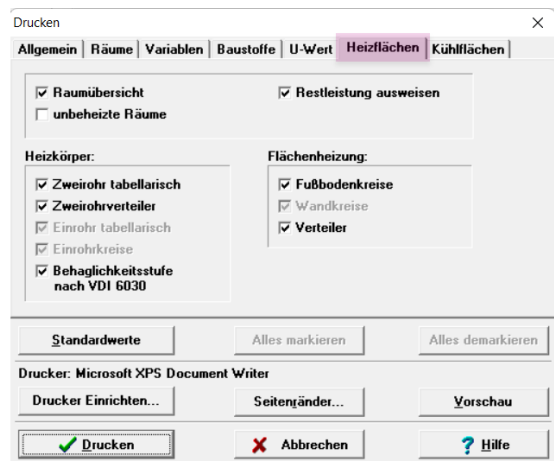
Drucken
×

Allgemein | Räume | Variablen | Baustoffe | U-Wert | Heizflächen | Kühlflächen

☑ Raumübersicht
☐ unbeheizte Räume
☑ Restleistung ausweisen

Heizkörper:
☑ Zweirohr tabellarisch
☑ Zweirohrverteiler
☑ Einrohr tabellarisch
☑ Einrohrkreise
☑ Behaglichkeitsstufe nach VDI 6030

Flächenheizung:
☑ Fußbodenkreise
☑ Wandkreise
☑ Verteiler

Standardwerte
Alles markieren
Alles demarkieren

Drucker: Microsoft XPS Document Writer

Drucker Einrichten...
Seitenränder...
Vorschau

Drucken
Abbrechen
Hilfe